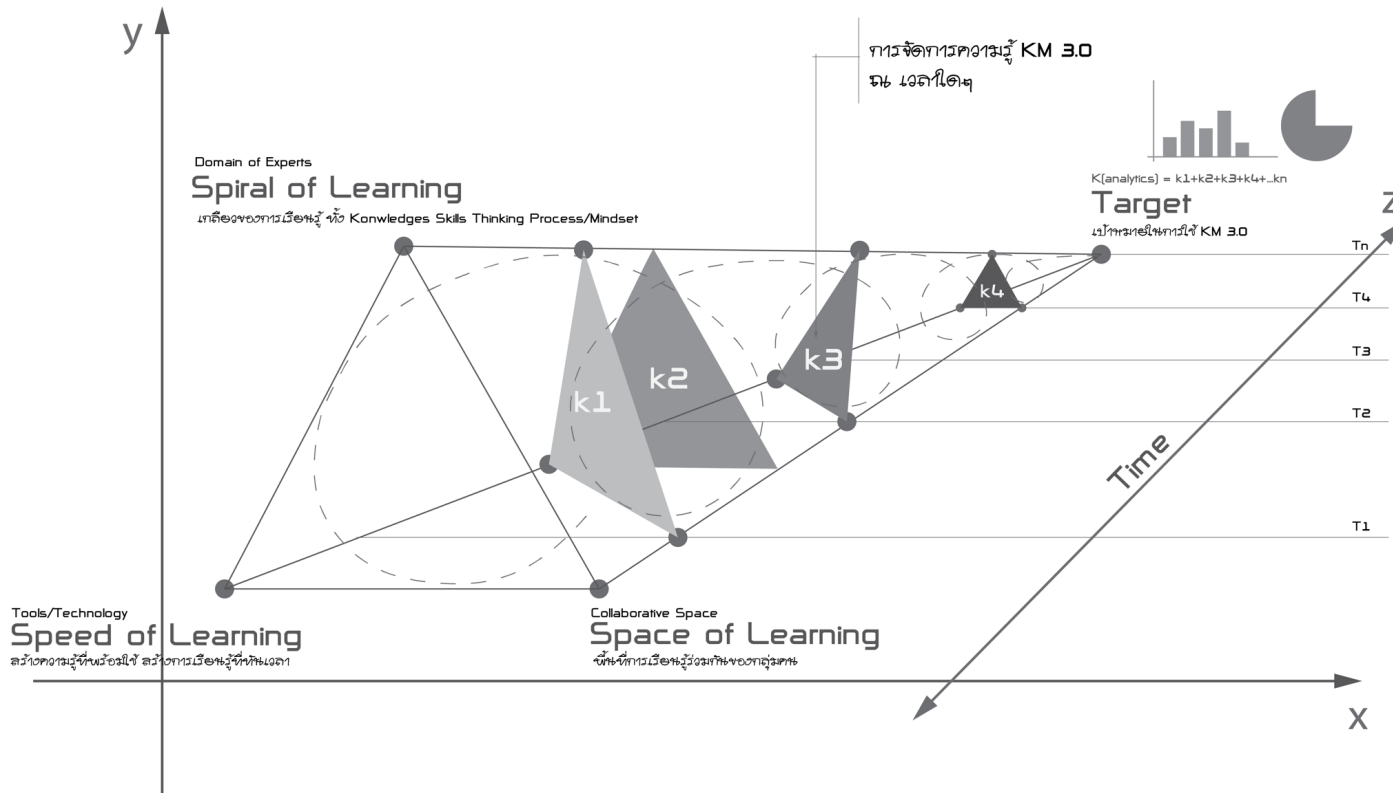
y

การจัดการความรู้ KM 3.0
ณ เวลาใดๆ

Domain of Experts
Spiral of Learning
เกลียวของการเรียนรู้ ทั้ง Konwledges Skills Thinking Process/Mindset

K(analytics) = k1+k2+k3+k4+...kn
Target
เป้าหมายในการใช้ KM 3.0

Z

Tn
T4
T3
T2
T1

k1
k2
k3
k4

Time

Tools/Technology
Speed of Learning
สร้างความรู้ที่พร้อมใช้ สร้างการเรียนรู้ที่ทันเวลา

Collaborative Space
Space of Learning
พื้นที่การเรียนรู้ร่วมกันของกลุ่มคน

X